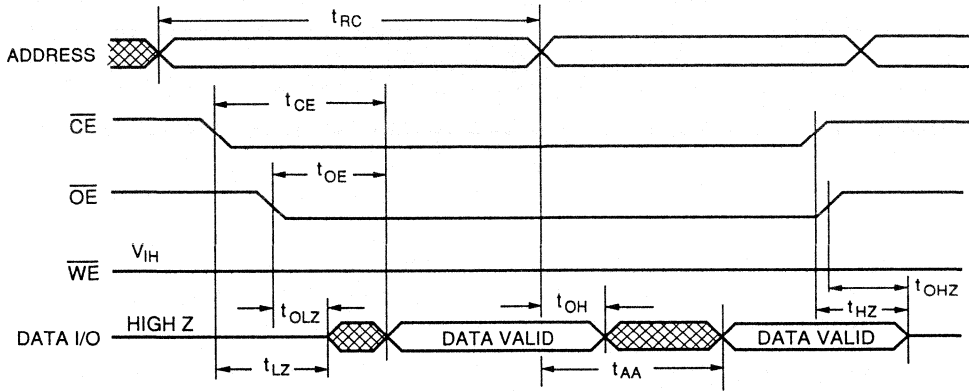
$t_{RC}$

ADDRESS

$t_{CE}$

$\overline{CE}$

$t_{OE}$

$\overline{OE}$

$V_{IH}$

$\overline{WE}$

$t_{OH}$

$t_{OLZ}$

$t_{HZ}$

$t_{OHZ}$

DATA I/O

HIGH Z

DATA VALID

DATA VALID

$t_{LZ}$

$t_{AA}$